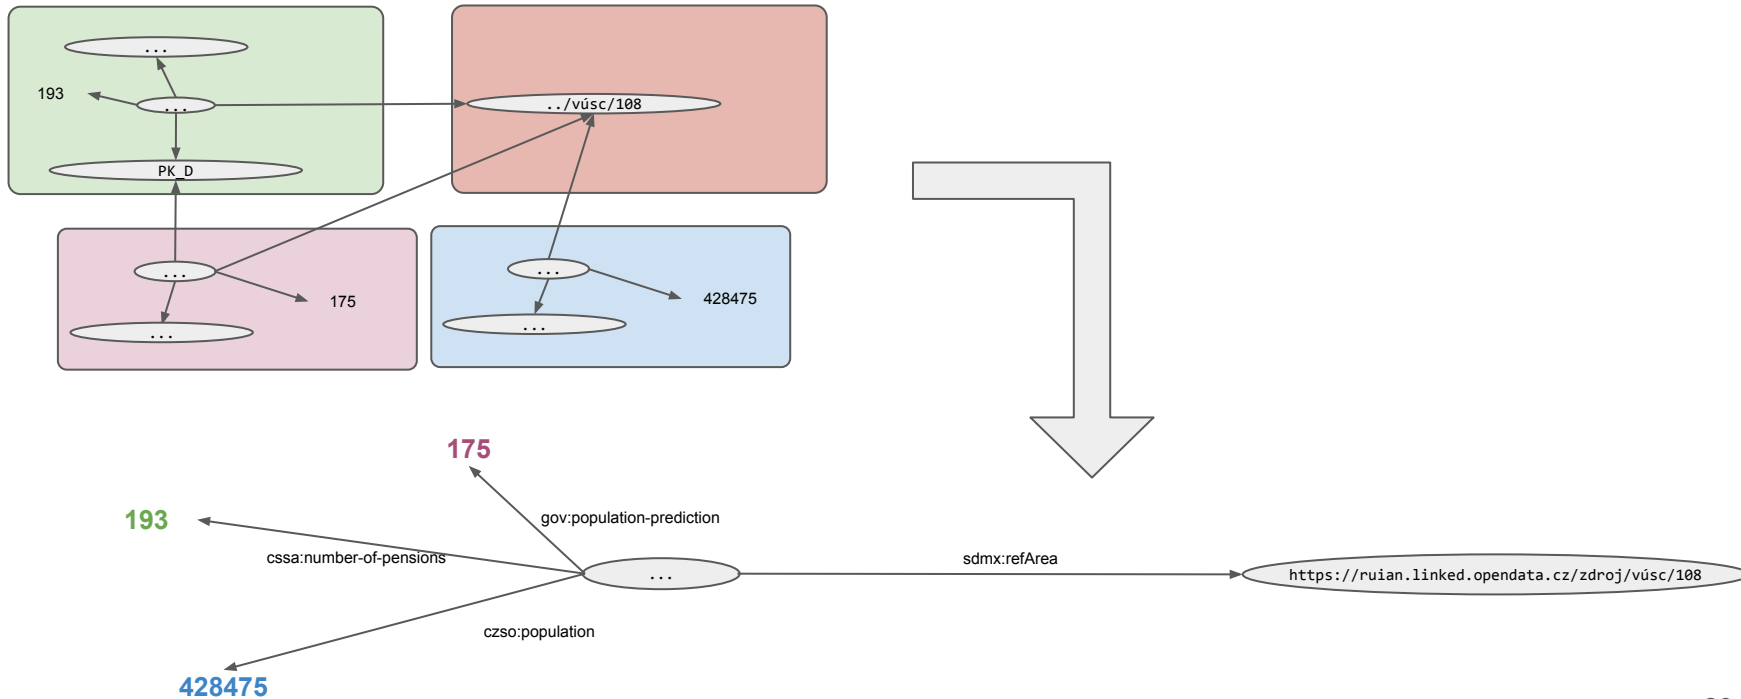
...

193

...

../vúsc/108

PK_D

...

175

...

...

428475

...

175

193

gov:population-prediction

cssa:number-of-pensions

...

sdmx:refArea

https://ruian.linked.opendata.cz/zdroj/vúsc/108

czso:population

428475